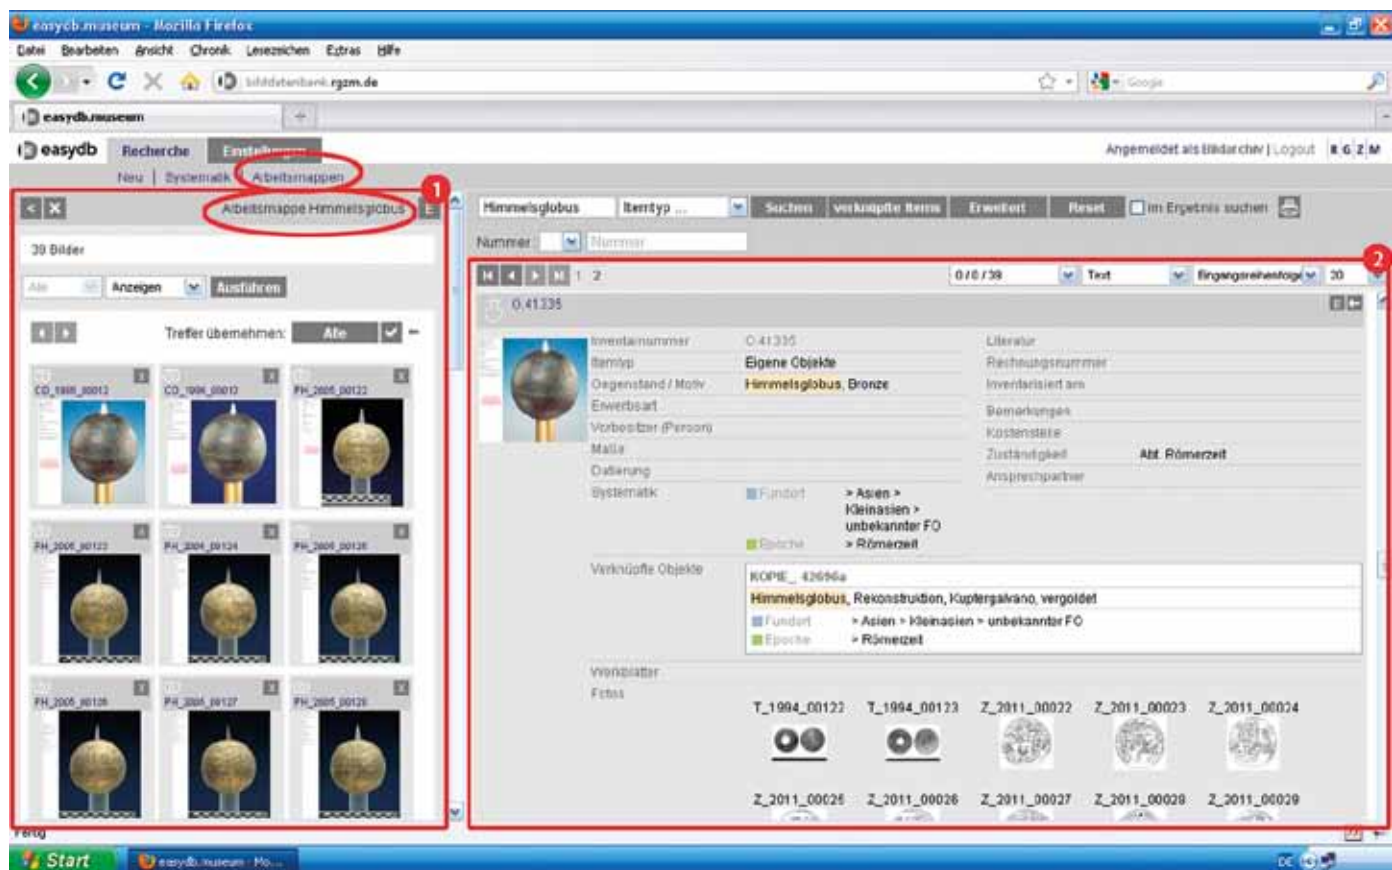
easydb.museum - Mozilla Firefox

Datei Bearbeiten Ansicht Chronik Lesezeichen Extras Hilfe

bilddatenbank.rgzm.de

Google

easydb.museum

easydb Recherche Einstellungen

Angemeldet als Bildarchiv | Logout R G Z M

Neu | Systematik | Arbeitsmappen

1

Arbeitsmappe Himmelsglobus

39 Bilder

Alle Anzeigen Ausführen

Treffer übernehmen: Alle

CO_1995_00012 CO_1995_00013 FH_2005_00122

FH_2005_00123 FH_2005_00124 FH_2005_00126

FH_2005_00128 FH_2005_00127 FH_2005_00129

Himmelsglobus Itemtyp ... Suchen verknüpfte Items Erweitert Reset Im Ergebnis suchen

Nummer Nummer

2

1 2 0/0/39 Text Eingangsreihenfolge 20

O.41335

Inventarnummer O.41335
Itemtyp Eigene Objekte
Gegenstand / Motiv Himmelsglobus, Bronze
Erwerbsart
Vorbesitzer (Person)
Maße
Datierung
Systematik Fundort > Asien > Kleinasien > unbekannter FO
Epoche > Römerzeit

Literatur
Rechnungsnummer
Inventarisiert am
Bemerkungen
Kostenstelle
Zuständigkeit Abt. Römerzeit
Ansprechpartner

Verknüpfte Objekte KOPIE_ 42696a
Himmelsglobus, Rekonstruktion, Kupfergalvano, vergoldet
Fundort > Asien > Kleinasien > unbekannter FO
Epoche > Römerzeit

Werkblätter
Fotos

T_1994_00122 T_1994_00123 Z_2011_00022 Z_2011_00023 Z_2011_00024

Z_2011_00025 Z_2011_00026 Z_2011_00027 Z_2011_00028 Z_2011_00029

Fertig

Start easydb.museum - Mo...

DE